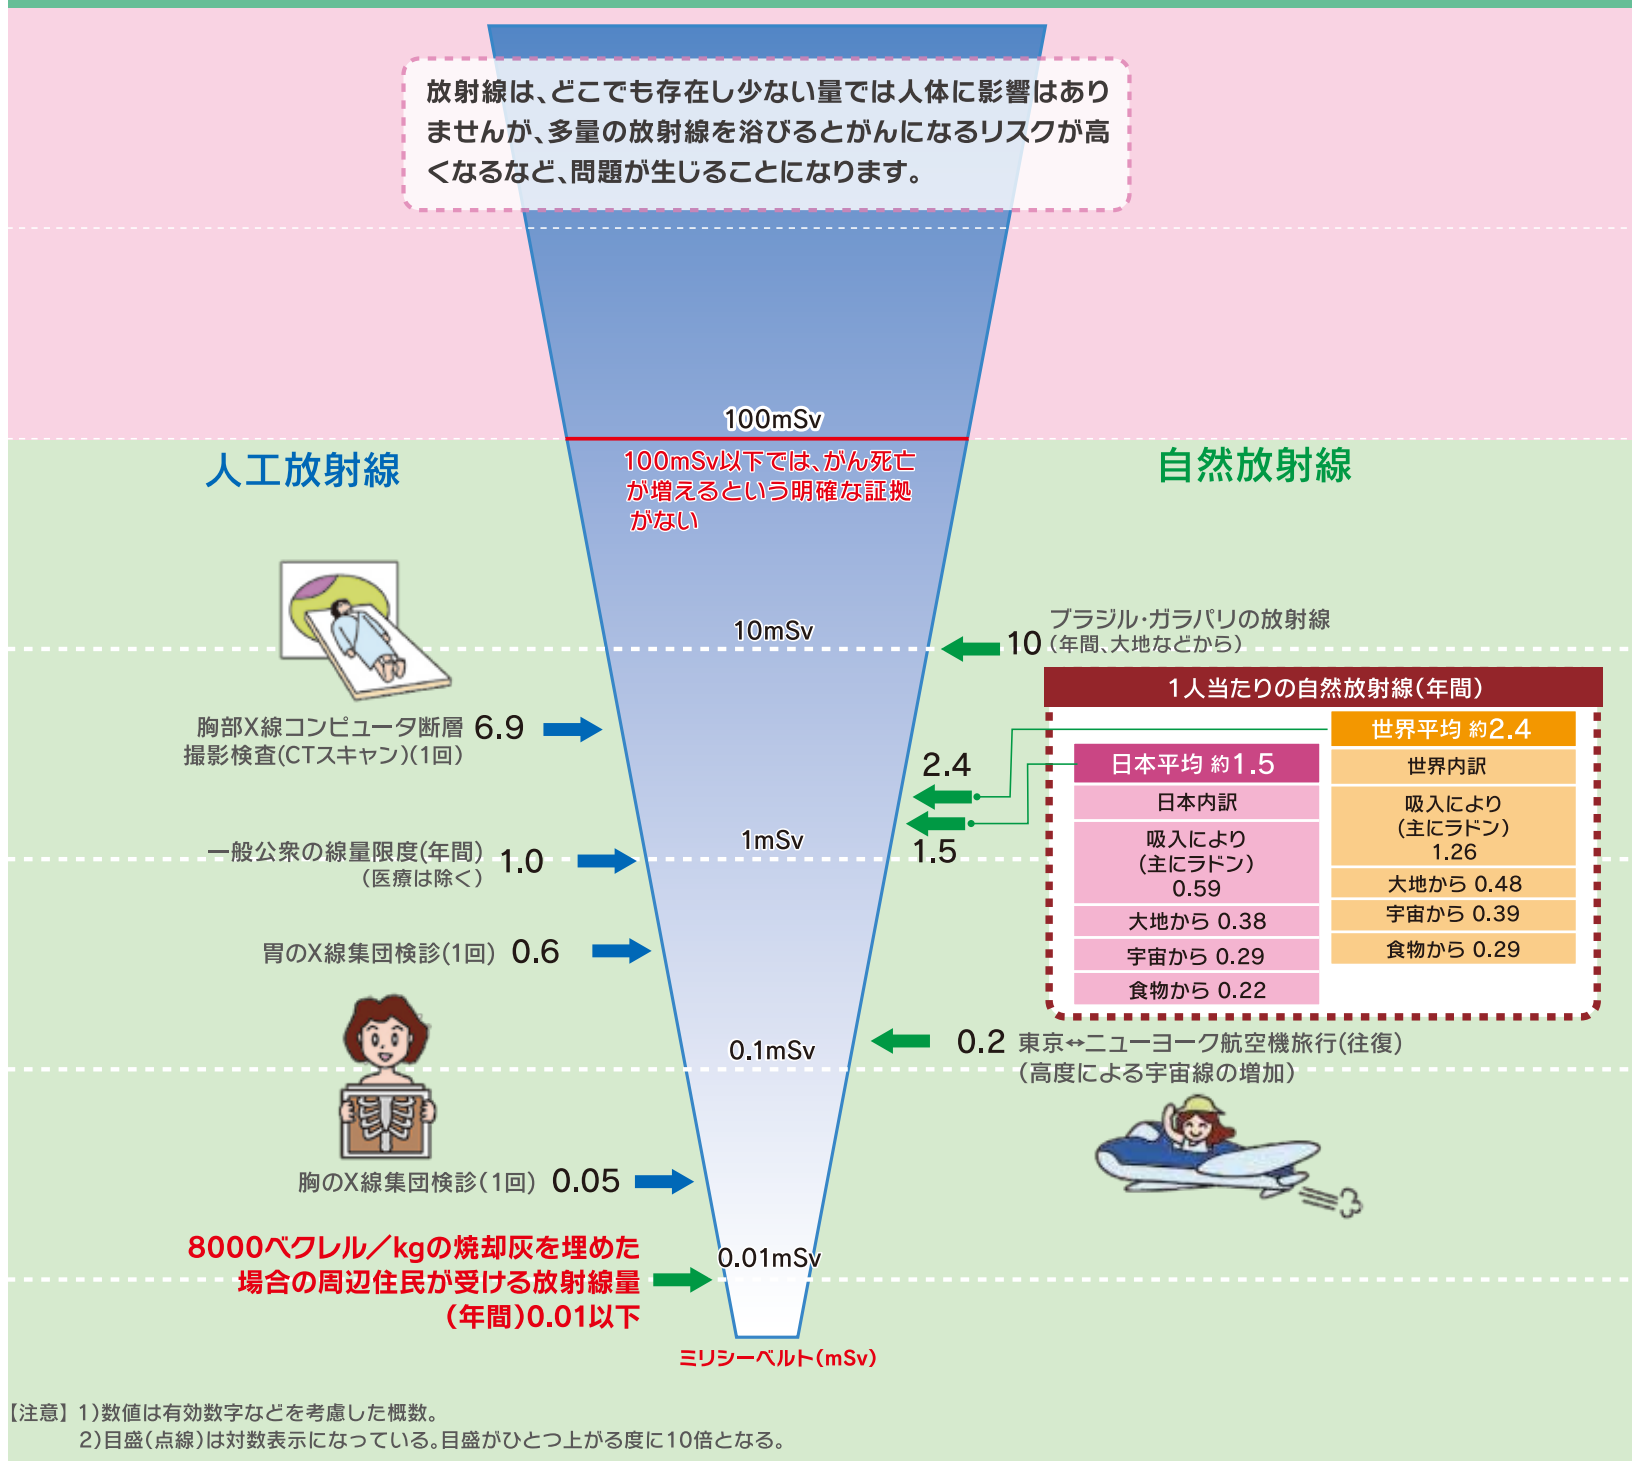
放射線は、どこでも存在し少ない量では人体に影響はありませんが、多量の放射線を浴びるとがんになるリスクが高くなるなど、問題が生じることになります。

100mSv

100mSv以下では、がん死亡が増えるという明確な証拠がない

人工放射線

自然放射線

10mSv

ブラジル・ガラパリの放射線
10（年間、大地などから）

1人当たりの自然放射線（年間）

胸部X線コンピュータ断層撮影検査(CTスキャン)(1回) 6.9

2.4

1.5

| 日本平均 約1.5 | 世界平均 約2.4 |
|---|---|
| 日本内訳 | 世界内訳 |
| 吸入により（主にラドン）0.59 | 吸入により（主にラドン）1.26 |
| 大地から 0.38 | 大地から 0.48 |
| 宇宙から 0.29 | 宇宙から 0.39 |
| 食物から 0.22 | 食物から 0.29 |

1mSv

一般公衆の線量限度(年間)（医療は除く） 1.0

胃のX線集団検診(1回) 0.6

0.1mSv

0.2 東京↔ニューヨーク航空機旅行(往復)（高度による宇宙線の増加）

胸のX線集団検診(1回) 0.05

8000ベクレル／kgの焼却灰を埋めた場合の周辺住民が受ける放射線量（年間）0.01以下

0.01mSv

ミリシーベルト(mSv)

【注意】1)数値は有効数字などを考慮した概数。
2)目盛(点線)は対数表示になっている。目盛がひとつ上がる度に10倍となる。